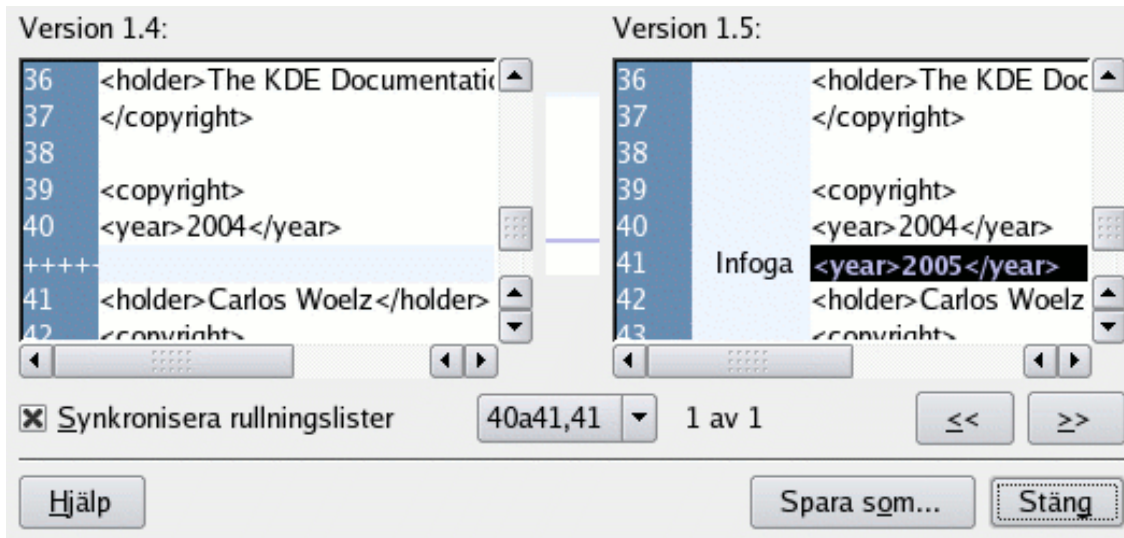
Version 1.4:

36 <holder>The KDE Documentati
37 </copyright>
38
39 <copyright>
40 <year>2004</year>
++++
41 <holder>Carlos Woelz</holder>
42 <copyright>

Version 1.5:

36 <holder>The KDE Doc
37 </copyright>
38
39 <copyright>
40 <year>2004</year>
41 Infoga <year>2005</year>
42 <holder>Carlos Woelz
43 <copyright>

Synkronisera rullningslister

40a41,41

1 av 1

<<

>>

Hjälp

Spara som...

Stäng